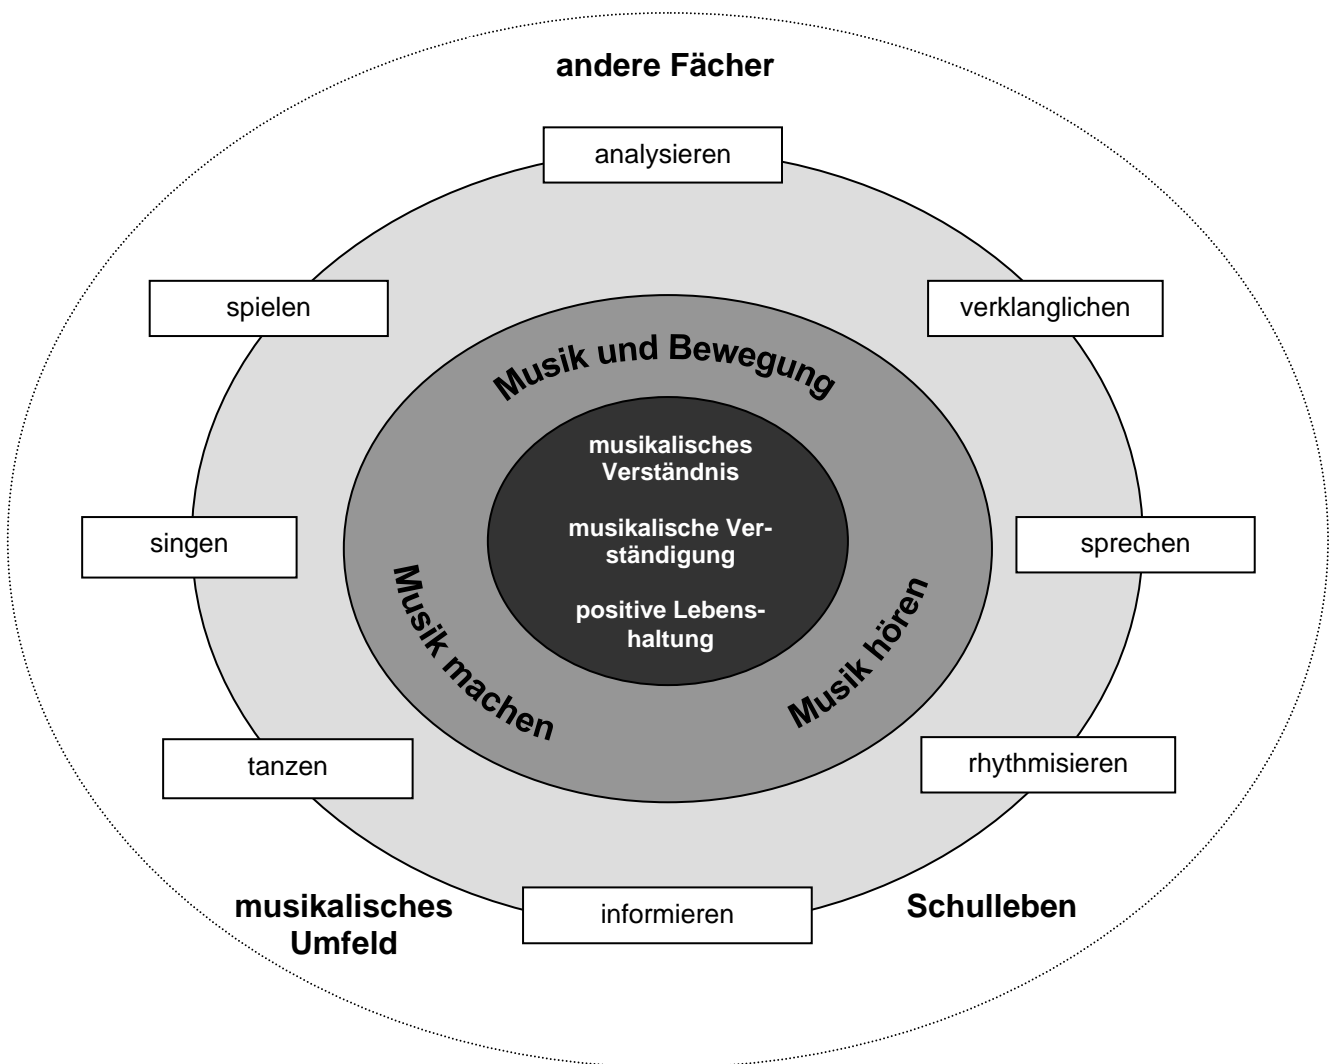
andere Fächer

analysieren

spielen

verklanglichen

Musik und Bewegung

musikalisches Verständnis

musikalische Verständigung

positive Lebenshaltung

singen

sprechen

Musik machen

Musik hören

tanzen

rhythmisieren

musikalisches Umfeld

informieren

Schulleben